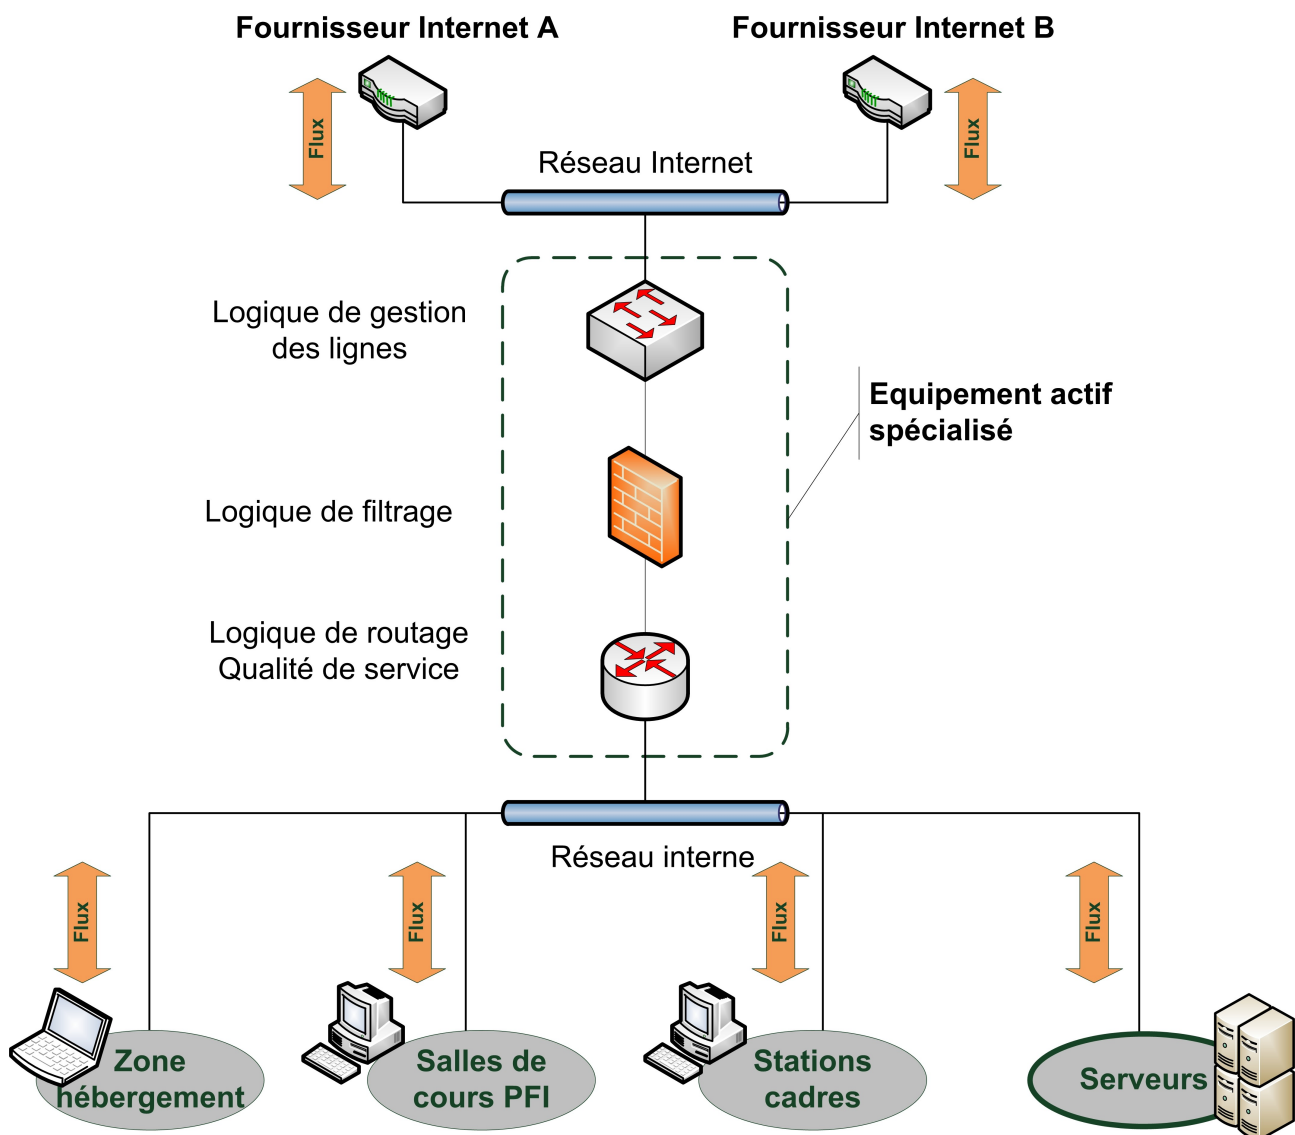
Fournisseur Internet A

Fournisseur Internet B

Flux

Flux

Réseau Internet

Logique de gestion des lignes

Equipement actif spécialisé

Logique de filtrage

Logique de routage
Qualité de service

Réseau interne

Flux

Flux

Flux

Flux

Zone hébergement

Salles de cours PFI

Stations cadres

Serveurs